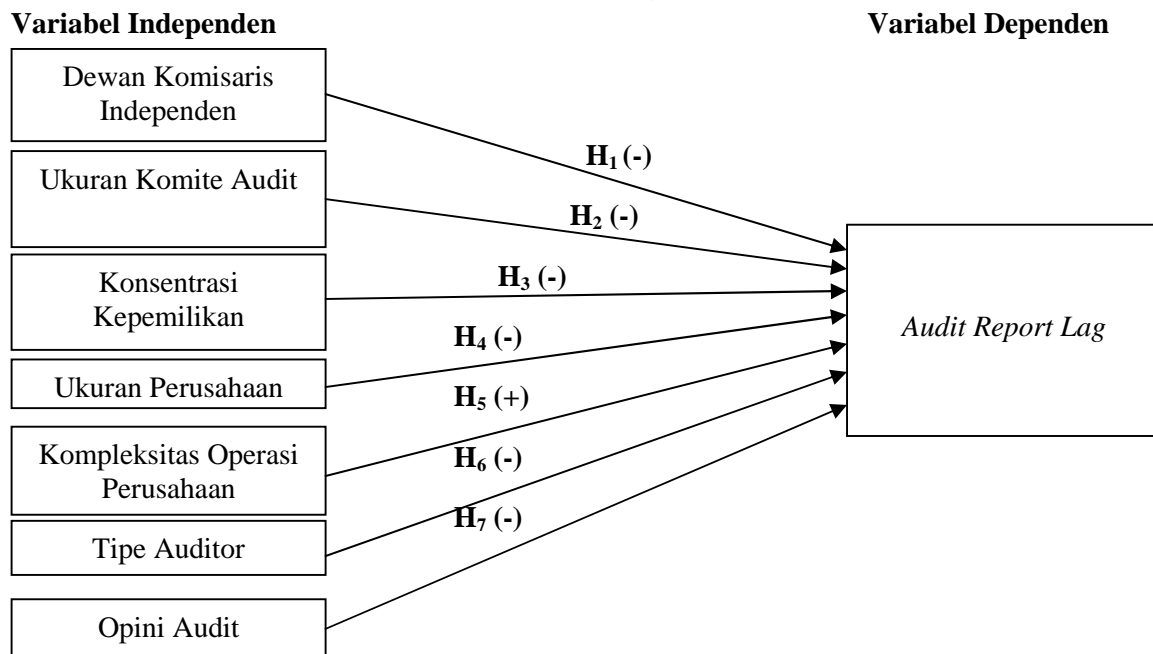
Variabel Independen

Variabel Dependen

Dewan Komisaris Independen

Ukuran Komite Audit

Konsentrasi Kepemilikan

Ukuran Perusahaan

Kompleksitas Operasi Perusahaan

Tipe Auditor

Opini Audit

$H_1$ (-)

$H_2$ (-)

$H_3$ (-)

$H_4$ (-)

$H_5$ (+)

$H_6$ (-)

$H_7$ (-)

Audit Report Lag